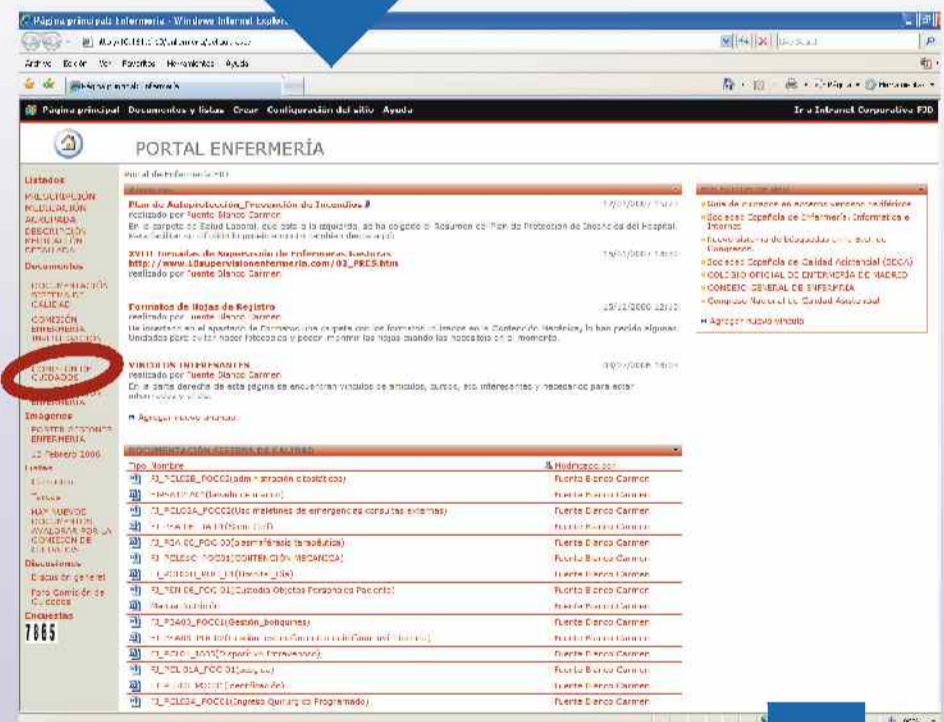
Página principal Enfermería - Windows Internet Explorer

Archivo Edición Ver Favoritos Herramientas Ayuda

Página principal Enfermería

Página principal Documentos y listas Crear Configuración del sitio Ayuda

Ir a Intranet Corporativa FJD

PORTAL ENFERMERÍA

Listados
MULTIDISCIPLINAR
MEDICACIÓN ALTO RIESGO
DESCRIPCIÓN PERFIL PUESTO

Documentos
DOCUMENTACIÓN SISTEMA DE CALIDAD
COMISIÓN ENFERMERÍA INVESTIGACIÓN
COMISIÓN DE CUIDADOS
ENFERMERÍA

Imágenes
POSTER ENFERMERÍA
12 Febrero 2008

Listas
Tareas
HAY NUEVOS DOCUMENTOS AVALADOS POR LA COMISIÓN DE CUIDADOS

Discusiones
Discusión general
Foro Comisión de Cuidados

Encuestas
7865

Portal de Enfermería FJD

Anuncios

Plan de Autoprotección_Prevención de Incendios
realizado por Fuente Blanco Carmen
En la carpeta de Salud Laboral, que está a la izquierda, se ha colgado el Resumen del Plan de Protección de Incendios del Hospital.

XVIII Jornadas de Supervisión de Enfermería
http://www.18supervisionenfermeria.com/02_PRES.htm
realizado por Fuente Blanco Carmen

Formatos de Hojas de Registro
realizado por Fuente Blanco Carmen

VÍNCULOS INTERESANTES
realizado por Fuente Blanco Carmen
En la parte derecha de esta página se encuentran vínculos de artículos, cursos, etc interesantes y necesarios para estar informados y al día.

Agregar nuevo anuncio

Vínculos
Sociedad Española de Enfermería Informática e Internet
COLEGIO OFICIAL DE ENFERMERÍA DE MADRID
CONSEJO GENERAL DE ENFERMERÍA

Agregar nuevo vínculo

DOCUMENTACIÓN SISTEMA DE CALIDAD
| Tipo | Nombre | Modificado por |
|---|---|---|
| | PJ_PCLC08_POCC(administración citostáticos) | Fuente Blanco Carmen |
| | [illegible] | Fuente Blanco Carmen |
| | PJ_PCLC04_POCC(Uso maletines de emergencia consultas externas) | Fuente Blanco Carmen |
| | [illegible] | Fuente Blanco Carmen |
| | PJ_PGA 06_POC 03(plasmaféresis terapéutica) | Fuente Blanco Carmen |
| | PJ_PCLC01_POC01(CONTENCIÓN MECÁNICA) | Fuente Blanco Carmen |
| | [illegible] | Fuente Blanco Carmen |
| | PJ_PGN 06_POC 01(Custodia Objetos Personales Pacientes) | Fuente Blanco Carmen |
| | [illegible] | Fuente Blanco Carmen |
| | PJ_PG403_POCC(Gestión_botiquines) | Fuente Blanco Carmen |
| | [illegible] | Fuente Blanco Carmen |
| | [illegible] | Fuente Blanco Carmen |
| | PJ_PCL 01A_POC 01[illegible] | Fuente Blanco Carmen |
| | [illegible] | Fuente Blanco Carmen |
| | PJ_PCL03A_POCC(Ingreso Quirúrgico Programado) | Fuente Blanco Carmen |